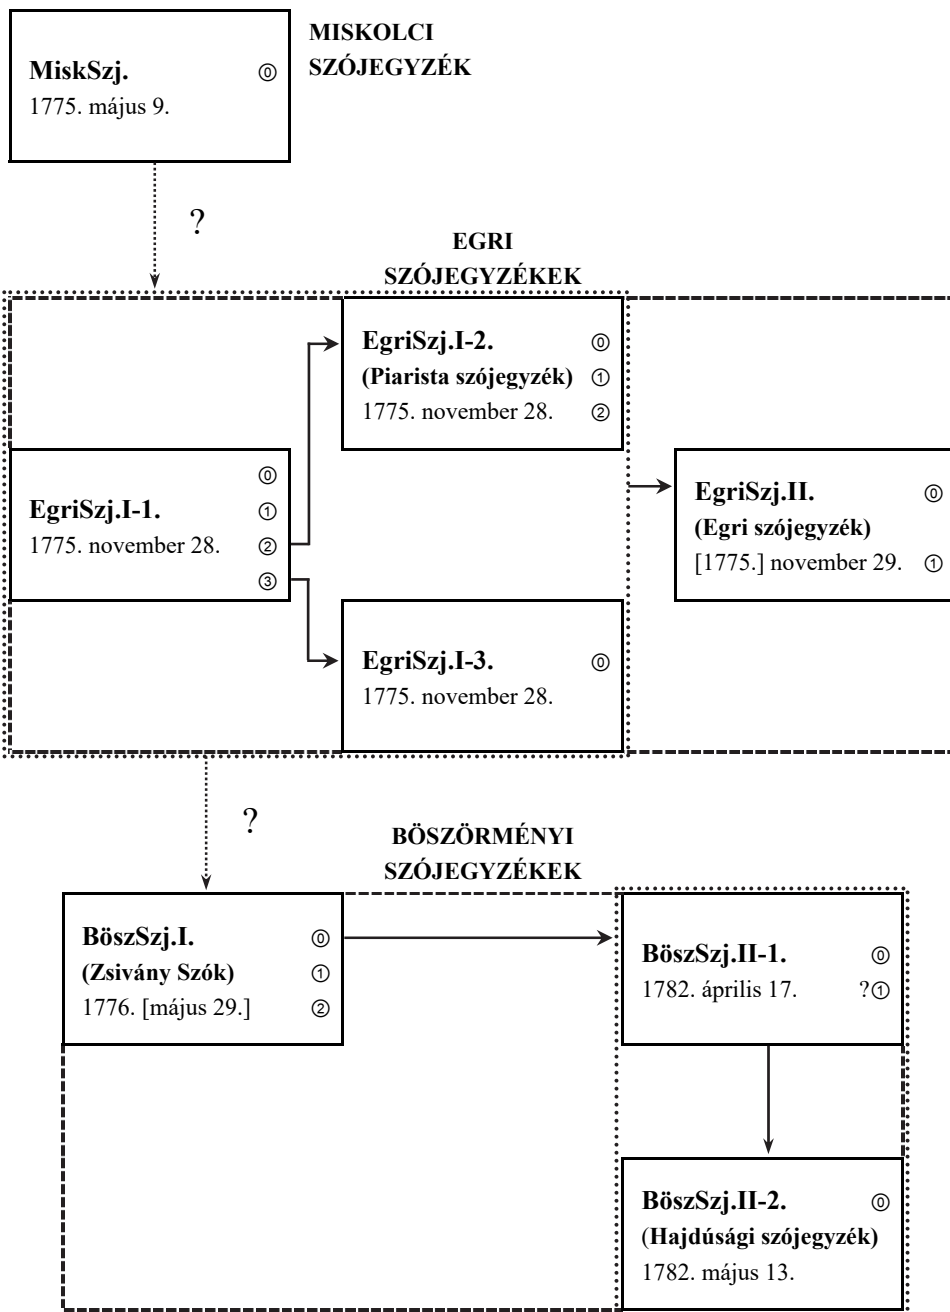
MiskSzj. ⓪
1775. május 9.

MISKOLCI SZÓJEGYZÉK

?

EGRI SZÓJEGYZÉKEK

EgriSzj.I-1. ⓪ ① ② ③
1775. november 28.

EgriSzj.I-2. ⓪
(Piarista szójegyzék) ①
1775. november 28. ②

EgriSzj.I-3. ⓪
1775. november 28.

EgriSzj.II. ⓪
(Egri szójegyzék)
[1775.] november 29. ①

?

BÖSZÖRMÉNYI SZÓJEGYZÉKEK

BöszSzj.I. ⓪
(Zsivány Szók) ①
1776. [május 29.] ②

BöszSzj.II-1. ⓪
1782. április 17. ?①

BöszSzj.II-2. ⓪
(Hajdúsági szójegyzék)
1782. május 13.